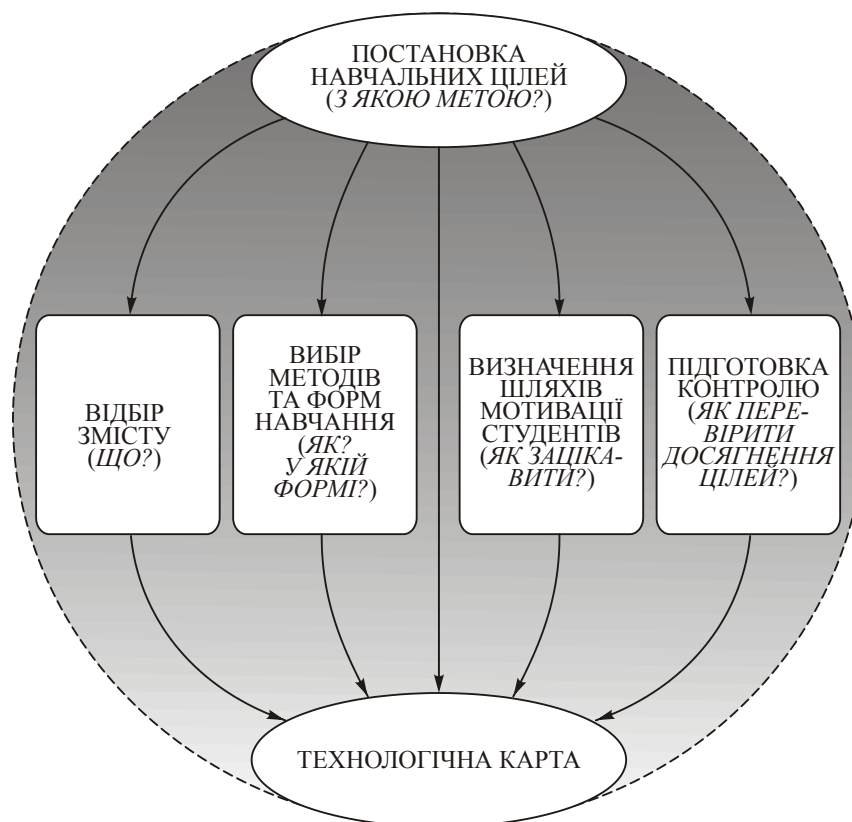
ПОСТАНОВКА НАВЧАЛЬНИХ ЦІЛЕЙ (З ЯКОЮ МЕТОЮ?)

ВІДБІР ЗМІСТУ (ЩО?)

ВИБІР МЕТОДІВ ТА ФОРМ НАВЧАННЯ (ЯК? У ЯКІЙ ФОРМІ?)

ВИЗНАЧЕННЯ ШЛЯХІВ МОТИВАЦІЇ СТУДЕНТІВ (ЯК ЗАЦІКАВИТИ?)

ПІДГОТОВКА КОНТРОЛЮ (ЯК ПЕРЕВІРИТИ ДОСЯГНЕННЯ ЦІЛЕЙ?)

ТЕХНОЛОГІЧНА КАРТА